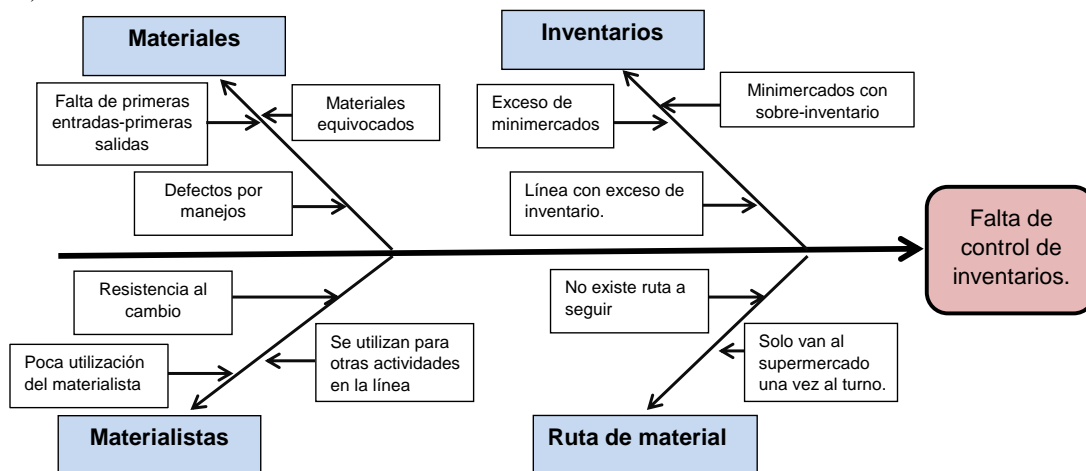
Materiales

Falta de primeras entradas-primeras salidas

Materiales equivocados

Defectos por manejos

Inventarios

Exceso de minimercados

Minimercados con sobre-inventario

Línea con exceso de inventario.

Falta de control de inventarios.

Resistencia al cambio

Poca utilización del materialista

Se utilizan para otras actividades en la línea

Materialistas

No existe ruta a seguir

Solo van al supermercado una vez al turno.

Ruta de material